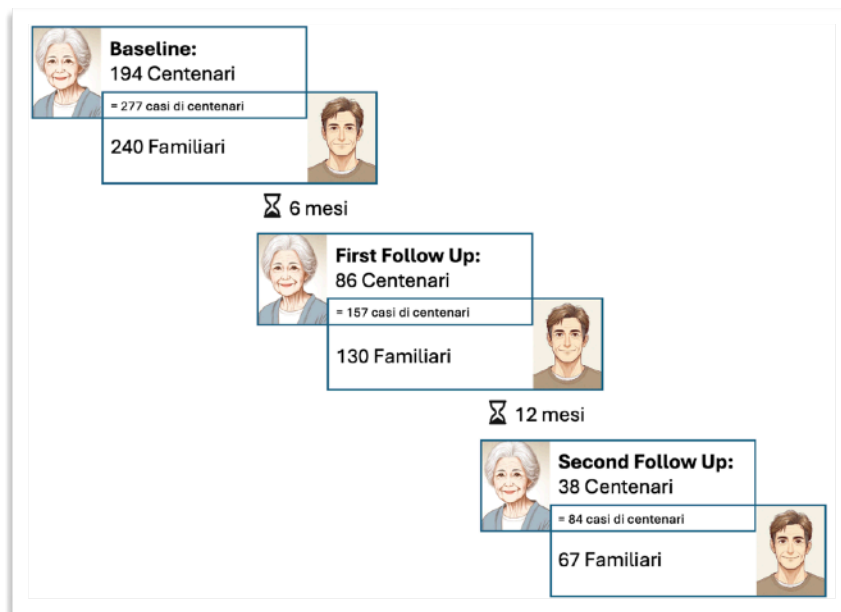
**Baseline:**
194 Centenari

= 277 casi di centenari

240 Familiari

6 mesi

**First Follow Up:**
86 Centenari

= 157 casi di centenari

130 Familiari

12 mesi

**Second Follow Up:**
38 Centenari

= 84 casi di centenari

67 Familiari